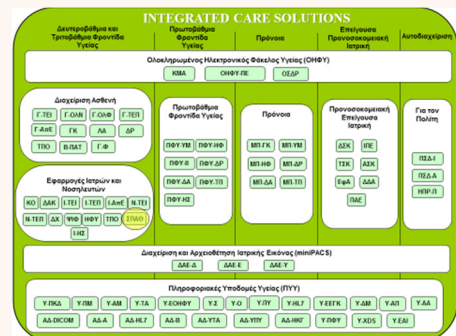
INTEGRATED CARE SOLUTIONS

Δευτεροβάθμια και Τριτοβάθμια Φροντίδα Υγείας

Πρωτοβάθμια Φροντίδα Υγείας

Πρόνοια

Επείγουσα Προνοσοκομειακή Ιατρική

Αυτοδιαχείριση

Ολοκληρωμένος Ηλεκτρονικός Φάκελος Υγείας (ΟΗΦΥ)

ΚΜΑ | ΟΗΦΥ-ΠΕ | ΟΣΔΡ

Διαχείριση Ασθενή

Γ-ΤΕΙ | Γ-ΟΛΝ | Γ-ΟΛΦ | Γ-ΤΕΠ

Γ-ΑΠΕ | ΓΚ | ΛΑ | ΔΡ

ΤΠΟ | Β-ΠΑΤ | Γ-Φ

Εφαρμογές Ιατρών και Νοσηλευτών

ΚΟ | ΔΑΚ | Ι-ΤΕΙ | Ι-ΤΕΠ | Ι-ΑπΕ | Ν-ΤΕΙ

Ν-ΤΕΠ | ΔΧ | ΨΦ | ΗΦΥ | ΤΠΟ | ΣΠΔΘ

Ι-ΗΣ

Πρωτοβάθμια Φροντίδα Υγείας

ΠΦΥ-ΥΜ | ΠΦΥ-ΗΦ

ΠΦΥ-Π | ΠΦΥ-ΔΡ

ΠΦΥ-ΔΑ | ΠΦΥ-ΤΠ

ΠΦΥ-ΗΣ

Πρόνοια

ΜΠ-ΓΚ | ΜΠ-ΥΜ

ΜΠ-ΗΦ | ΜΠ-ΔΡ

ΜΠ-ΔΑ | ΜΠ-ΤΠ

Προνοσοκομειακή Επείγουσα Ιατρική

ΔΣΚ | ΙΠΕ

ΤΣΚ | ΑΣΚ

ΕφΑ | ΔΣΑ

ΠΑΕ

Για τον Πολίτη

ΠΣ-Ι

ΠΣ-Α

ΗΠΡ-Π

Διαχείριση και Αρχειοθέτηση Ιατρικής Εικόνας (miniPACS)

ΔΑΕ-Δ | ΔΑΕ-Ε | ΔΑΕ-Υ

Πληροφοριακές Υποδομές Υγείας (ΠΥΥ)

Υ-ΠΚΔ | Υ-ΠΜ | Υ-ΑΜ | Υ-ΤΑ | Υ-ΕΟΗΦΥ | Υ-Σ | Υ-Ο | Υ-ΠΥ | Υ-HL7 | Υ-ΕΕΓΚ | Υ-ΔΜ | Υ-ΑΠ | Υ-ΑΑ

ΑΔ-DICOM | ΑΔ-Α | ΑΔ-HL7 | ΑΔ-Β | ΑΔ-ΥΤΑ | ΑΔ-ΥΠΥ | ΑΔ-ΗΚΓ | Υ-ΠΦΥ | Υ-XDS | Υ-ΣΑΙ